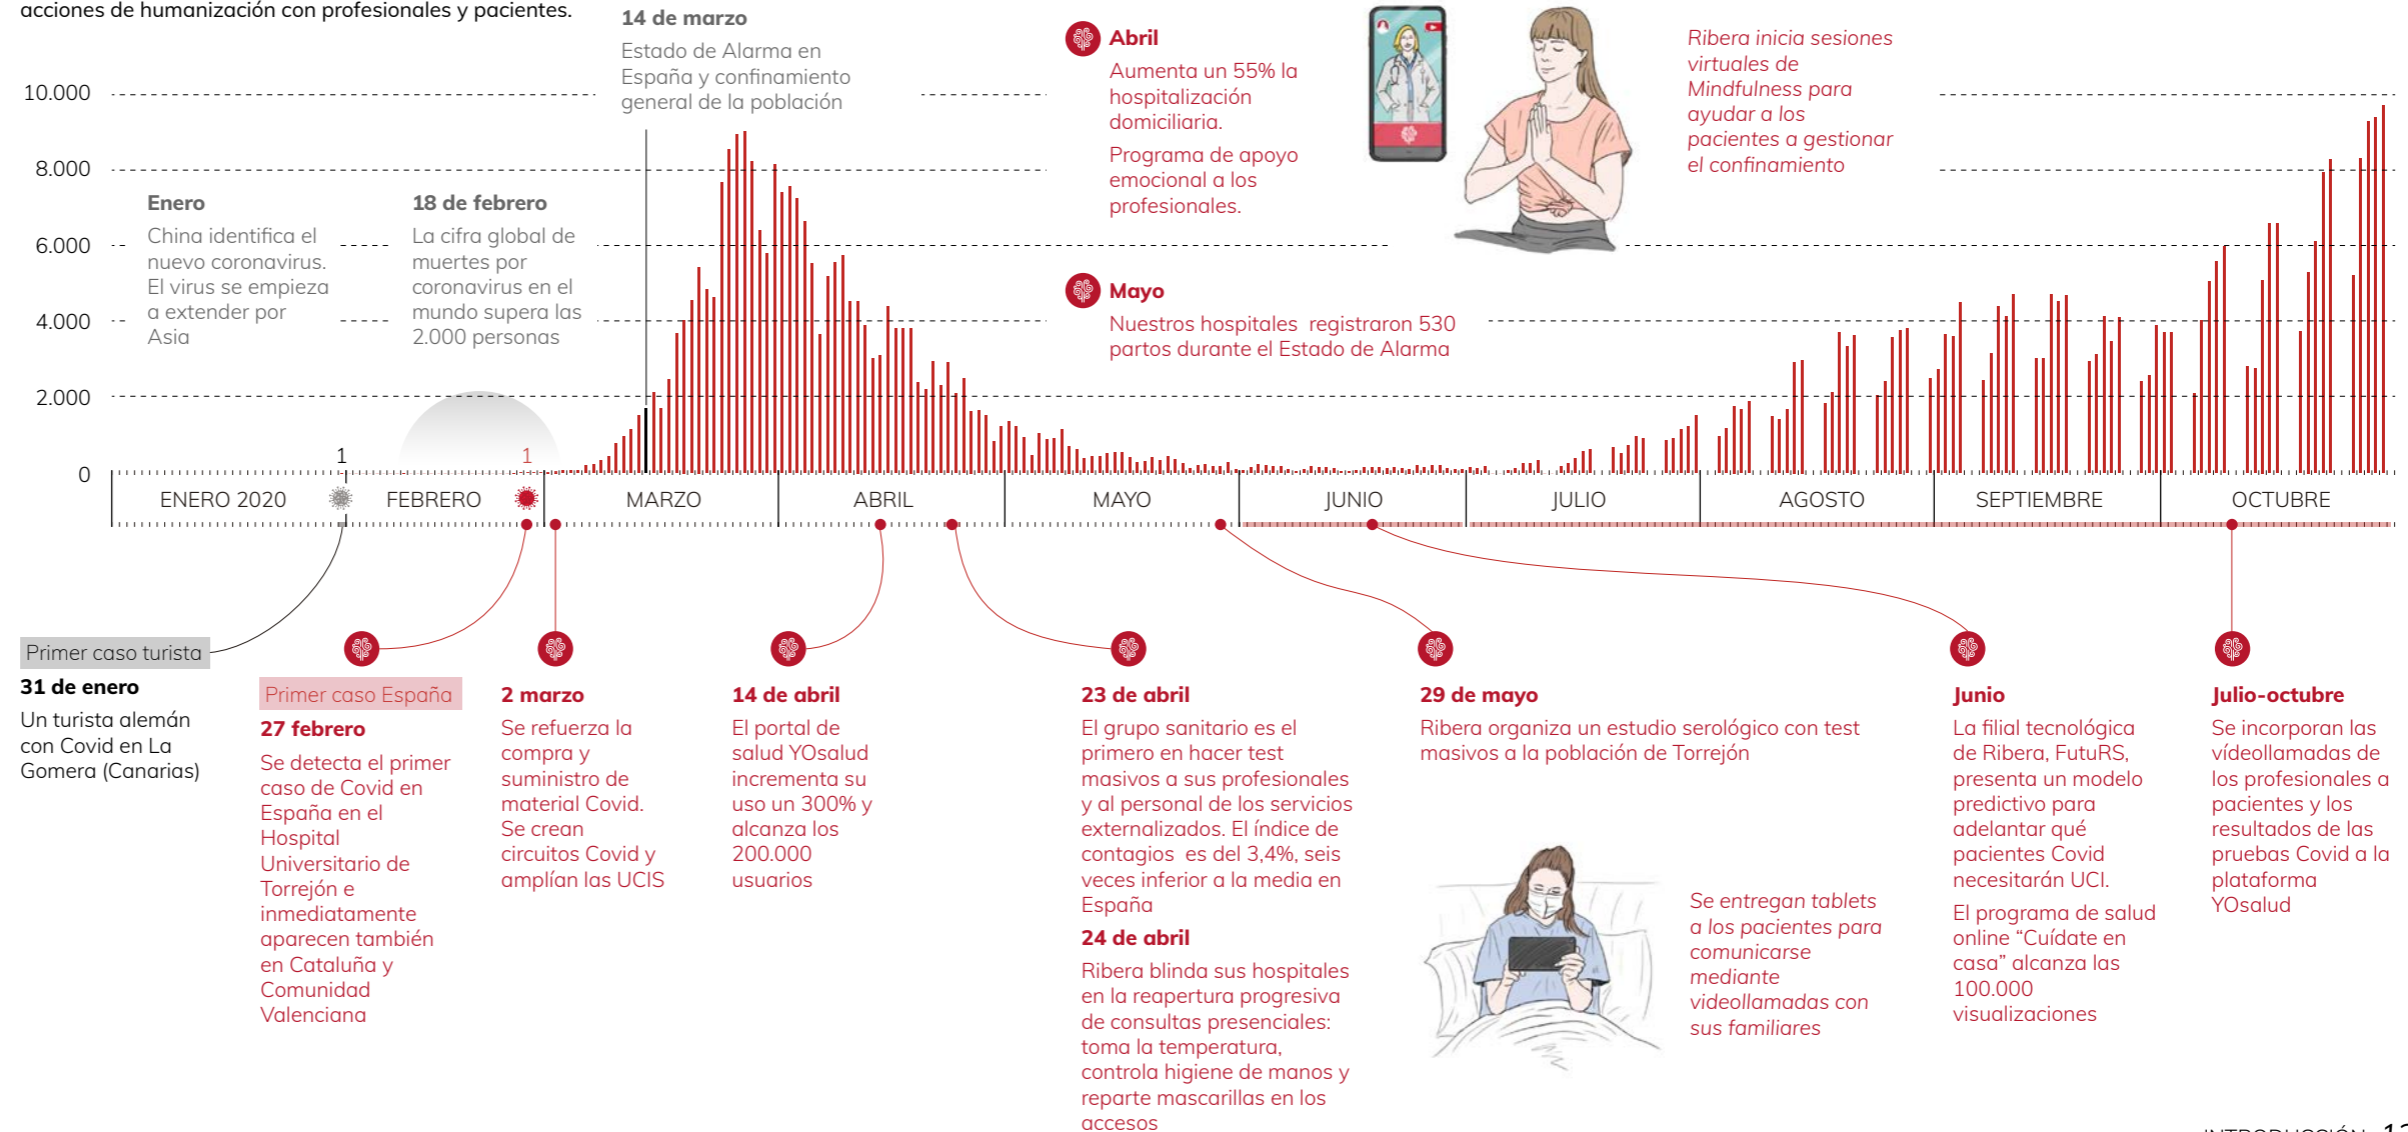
acciones de humanización con profesionales y pacientes.

14 de marzo
Estado de Alarma en España y confinamiento general de la población

Abril
Aumenta un 55% la hospitalización domiciliaria.
Programa de apoyo emocional a los profesionales.

Ribera inicia sesiones virtuales de Mindfulness para ayudar a los pacientes a gestionar el confinamiento

10.000
8.000
6.000
4.000
2.000
0

Enero
China identifica el nuevo coronavirus. El virus se empieza a extender por Asia

18 de febrero
La cifra global de muertes por coronavirus en el mundo supera las 2.000 personas

Mayo
Nuestros hospitales registraron 530 partos durante el Estado de Alarma

1
1

ENERO 2020 | FEBRERO | MARZO | ABRIL | MAYO | JUNIO | JULIO | AGOSTO | SEPTIEMBRE | OCTUBRE

Primer caso turista
31 de enero
Un turista alemán con Covid en La Gomera (Canarias)

Primer caso España
27 febrero
Se detecta el primer caso de Covid en España en el Hospital Universitario de Torrejón e inmediatamente aparecen también en Cataluña y Comunidad Valenciana

2 marzo
Se refuerza la compra y suministro de material Covid. Se crean circuitos Covid y amplían las UCIS

14 de abril
El portal de salud YOsalud incrementa su uso un 300% y alcanza los 200.000 usuarios

23 de abril
El grupo sanitario es el primero en hacer test masivos a sus profesionales y al personal de los servicios externalizados. El índice de contagios es del 3,4%, seis veces inferior a la media en España

24 de abril
Ribera blinda sus hospitales en la reapertura progresiva de consultas presenciales: toma la temperatura, controla higiene de manos y reparte mascarillas en los accesos

29 de mayo
Ribera organiza un estudio serológico con test masivos a la población de Torrejón

Se entregan tablets a los pacientes para comunicarse mediante videollamadas con sus familiares

Junio
La filial tecnológica de Ribera, FutuRS, presenta un modelo predictivo para adelantar qué pacientes Covid necesitarán UCI.
El programa de salud online “Cuídate en casa” alcanza las 100.000 visualizaciones

Julio-octubre
Se incorporan las videollamadas de los profesionales a pacientes y los resultados de las pruebas Covid a la plataforma YOsalud

INTRODUCCIÓN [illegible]